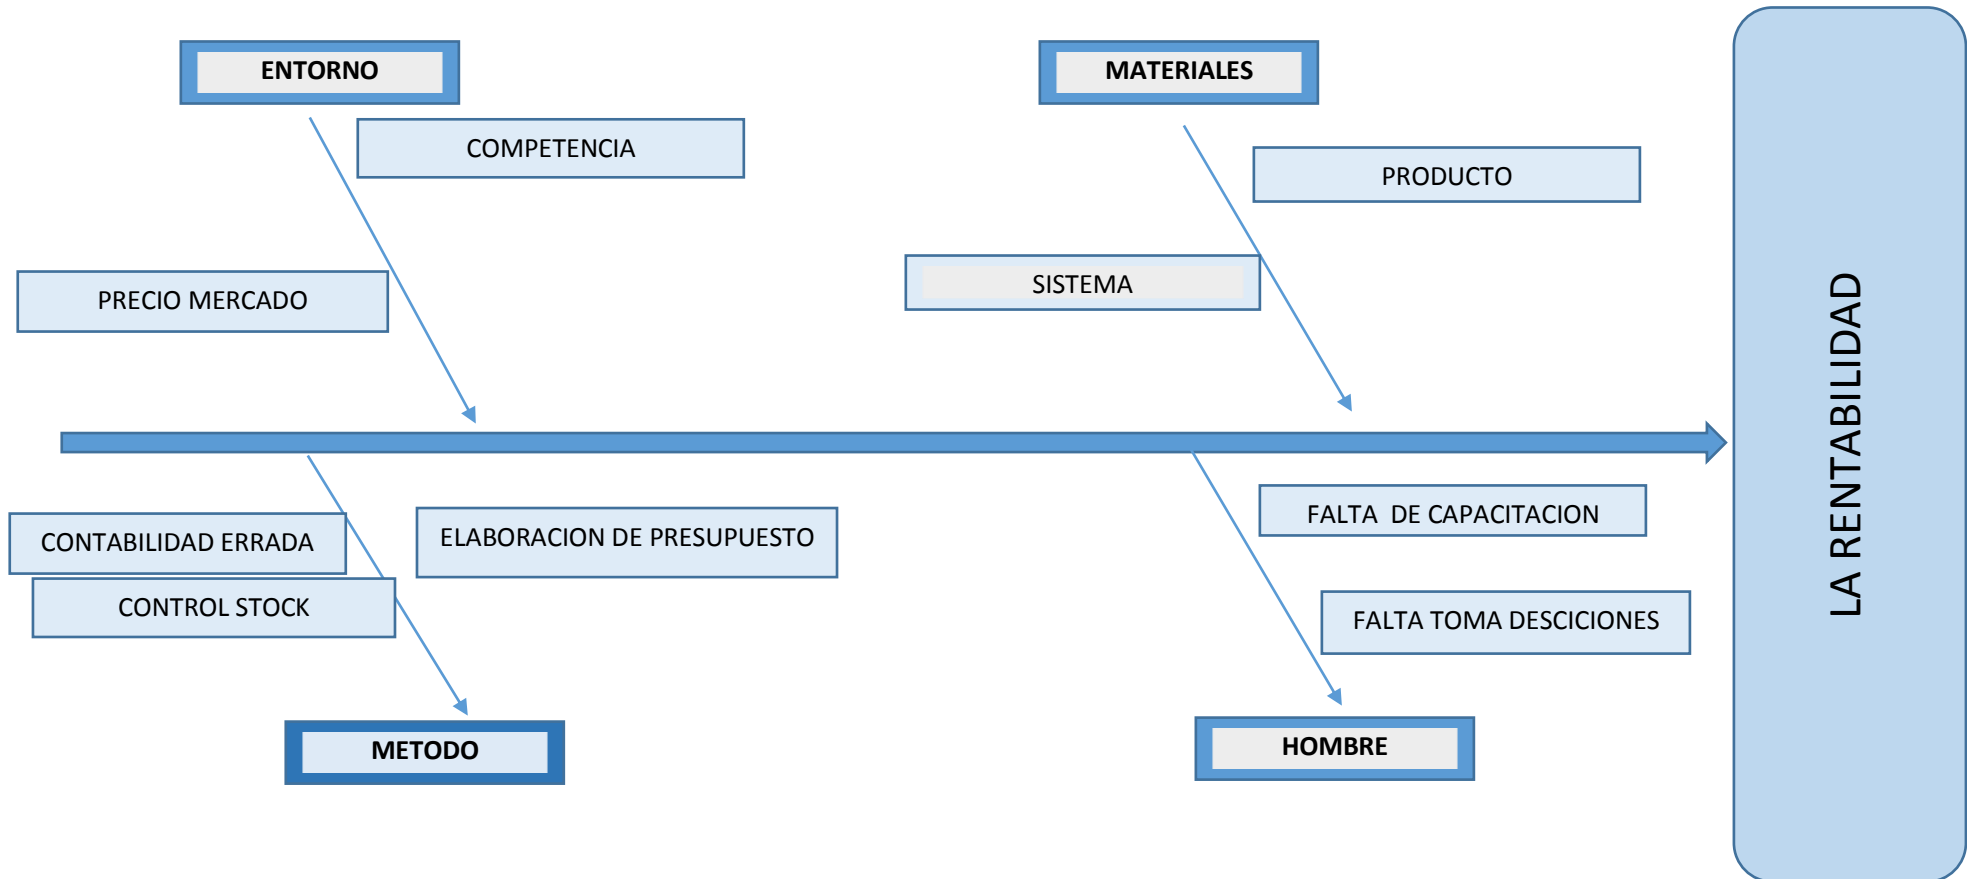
ENTORNO

COMPETENCIA

PRECIO MERCADO

MATERIALES

PRODUCTO

SISTEMA

CONTABILIDAD ERRADA

ELABORACION DE PRESUPUESTO

CONTROL STOCK

METODO

FALTA DE CAPACITACION

FALTA TOMA DESCICIONES

HOMBRE

LA RENTABILIDAD